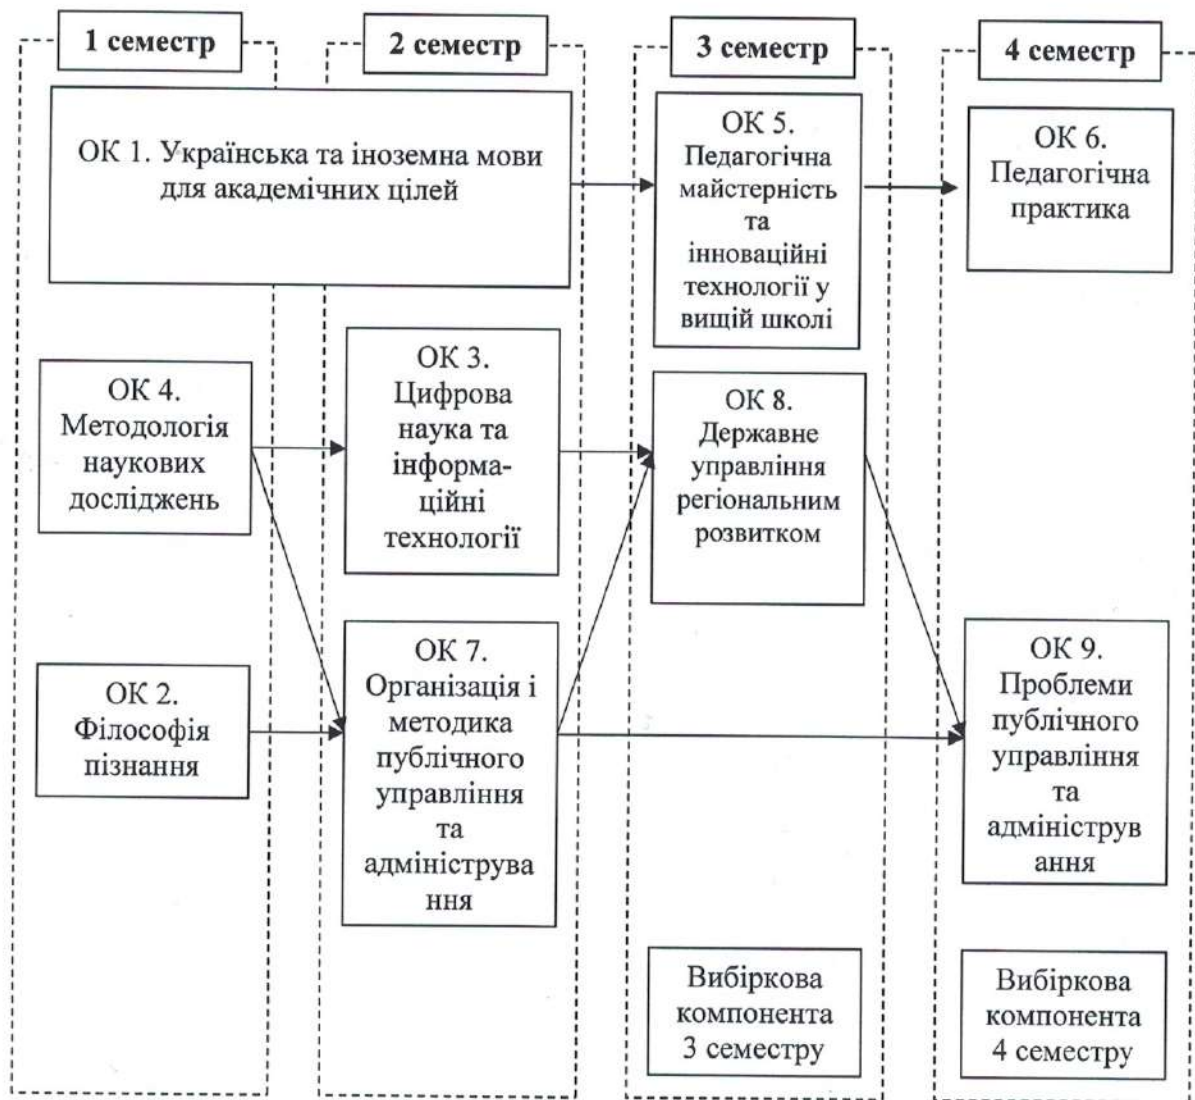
1 семестр

2 семестр

3 семестр

4 семестр

ОК 1. Українська та іноземна мови для академічних цілей

ОК 5. Педагогічна майстерність та інноваційні технології у вищій школі

ОК 6. Педагогічна практика

ОК 4. Методологія наукових досліджень

ОК 3. Цифрова наука та інформаційні технології

ОК 8. Державне управління регіональним розвитком

ОК 2. Філософія пізнання

ОК 7. Організація і методика публічного управління та адміністрування

ОК 9. Проблеми публічного управління та адміністрування

Вибіркова компонента 3 семестру

Вибіркова компонента 4 семестру